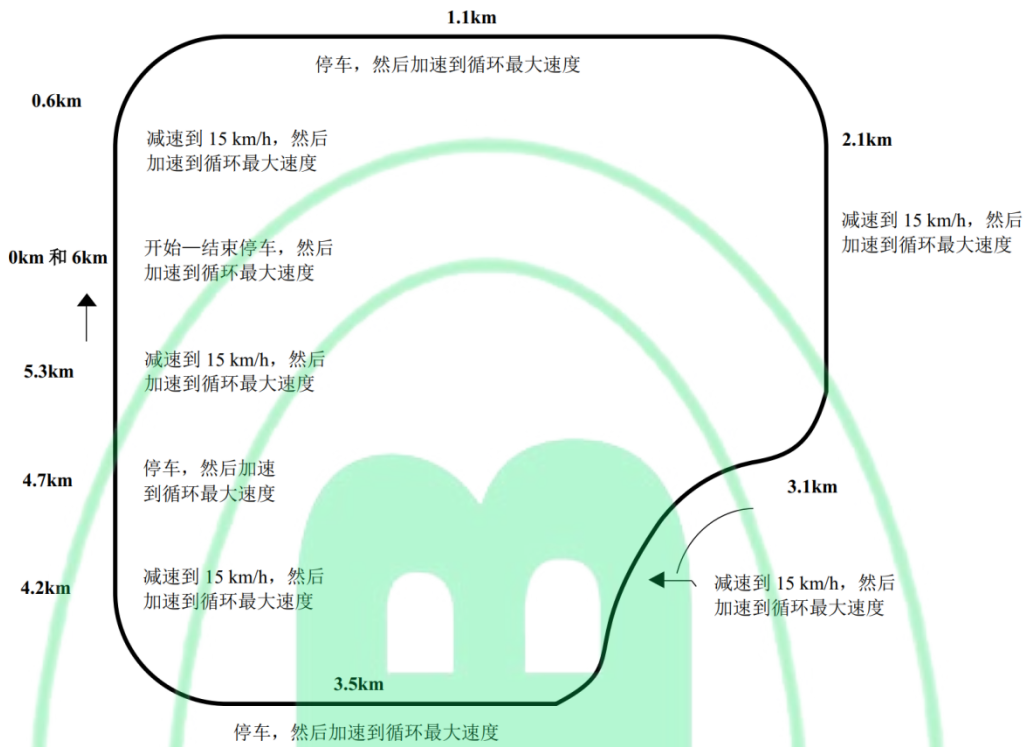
1.1km

停车，然后加速到循环最大速度

0.6km

减速到 15 km/h，然后加速到循环最大速度

2.1km

减速到 15 km/h，然后加速到循环最大速度

0km 和 6km

开始一结束停车，然后加速到循环最大速度

5.3km

减速到 15 km/h，然后加速到循环最大速度

4.7km

停车，然后加速到循环最大速度

3.1km

4.2km

减速到 15 km/h，然后加速到循环最大速度

减速到 15 km/h，然后加速到循环最大速度

3.5km

停车，然后加速到循环最大速度